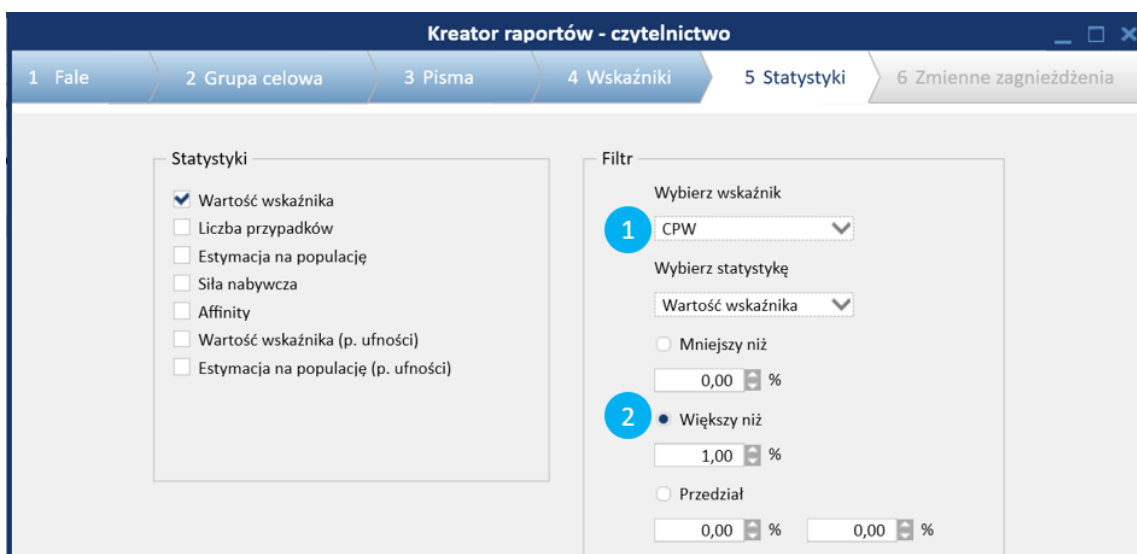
Kreator raportów - czytelnictwo

1 Fale | 2 Grupa celowa | 3 Pisma | 4 Wskaźniki | 5 Statystyki | 6 Zmienne zagnieżdżenia

Statystyki

Wartość wskaźnika
Liczba przypadków
Estymacja na populację
Siła nabywcza
Affinity
Wartość wskaźnika (p. ufności)
Estymacja na populację (p. ufności)

Filtr

Wybierz wskaźnik
1
CPW
Wybierz statystykę
Wartość wskaźnika
Mniejszy niż
0,00 %
2
Większy niż
1,00 %
Przedział
0,00 % 0,00 %